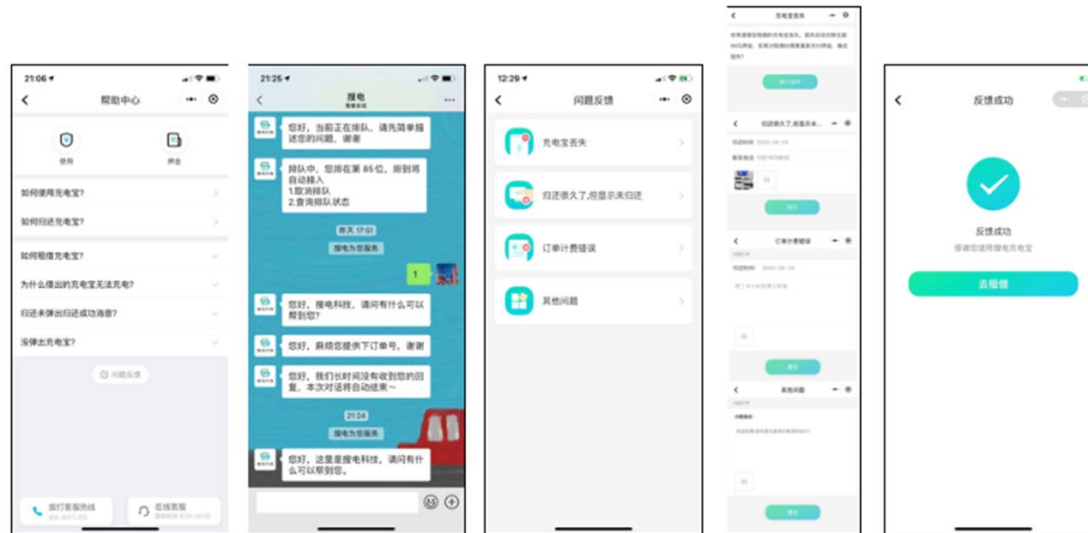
21:06

帮助中心

使用

押金

如何使用充电宝?

如何归还充电宝?

如何租借充电宝?

为什么借出的充电宝无法充电?

归还未弹出归还成功消息?

没弹出充电宝?

问题反馈

拨打客服热线

在线客服

21:25

搜电

您好，当前正在排队。请先简单描述您的问题，谢谢

排队中，您排在第 85 位，排到将自动接入
1.取消排队
2.查询排队状态

昨天 17:51

搜电为您服务

1

您好，搜电科技，请问有什么可以帮到您?

您好，麻烦您提供下订单号，谢谢

您好，我们长时间没有收到您的回复，本次对话将自动结束~

21:24

搜电为您服务

您好，这里是搜电科技，请问有什么可以帮到您。

12:29

问题反馈

充电宝丢失

归还很久了,但显示未归还

订单计费错误

其他问题

充电宝丢失

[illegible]

归还很久了,但显示未...

订单计费错误

其他问题

反馈成功

反馈成功

感谢您使用搜电充电宝

去租借